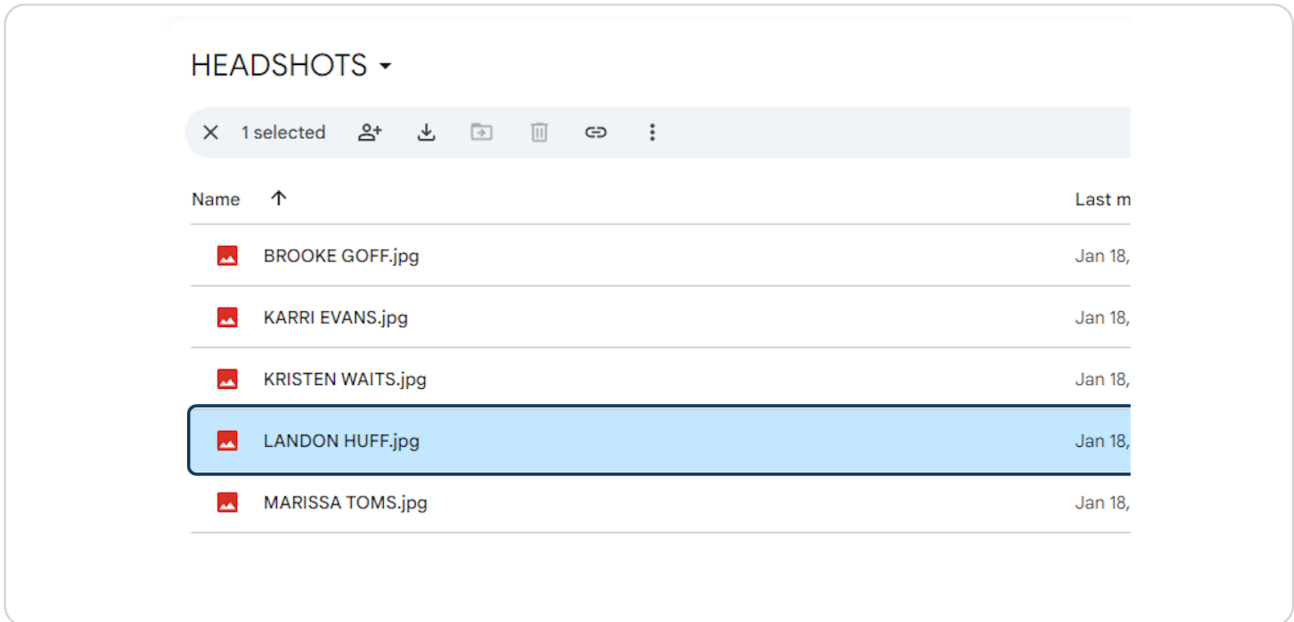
HEADSHOTS

1 selected

| Name ↑ | Last m |
|---|---|
| BROOKE GOFF.jpg | Jan 18, |
| KARRI EVANS.jpg | Jan 18, |
| KRISTEN WAITS.jpg | Jan 18, |
| LANDON HUFF.jpg | Jan 18, |
| MARISSA TOMS.jpg | Jan 18, |